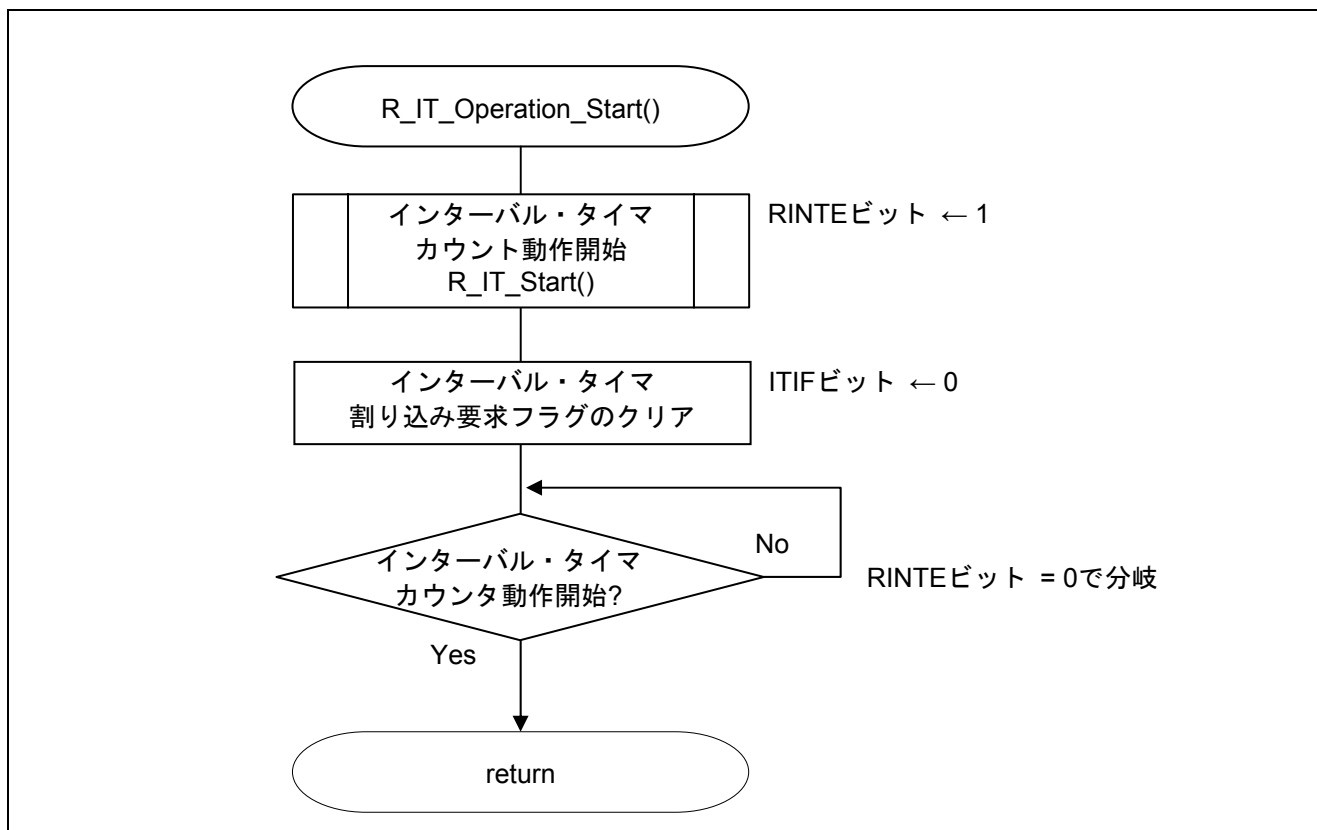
R_IT_Operation_Start()

インターバル・タイマ
カウント動作開始
R_IT_Start()

RINTEビット ← 1

インターバル・タイマ
割り込み要求フラグのクリア

ITIFビット ← 0

インターバル・タイマ
カウンタ動作開始?

No

RINTEビット = 0で分岐

Yes

return